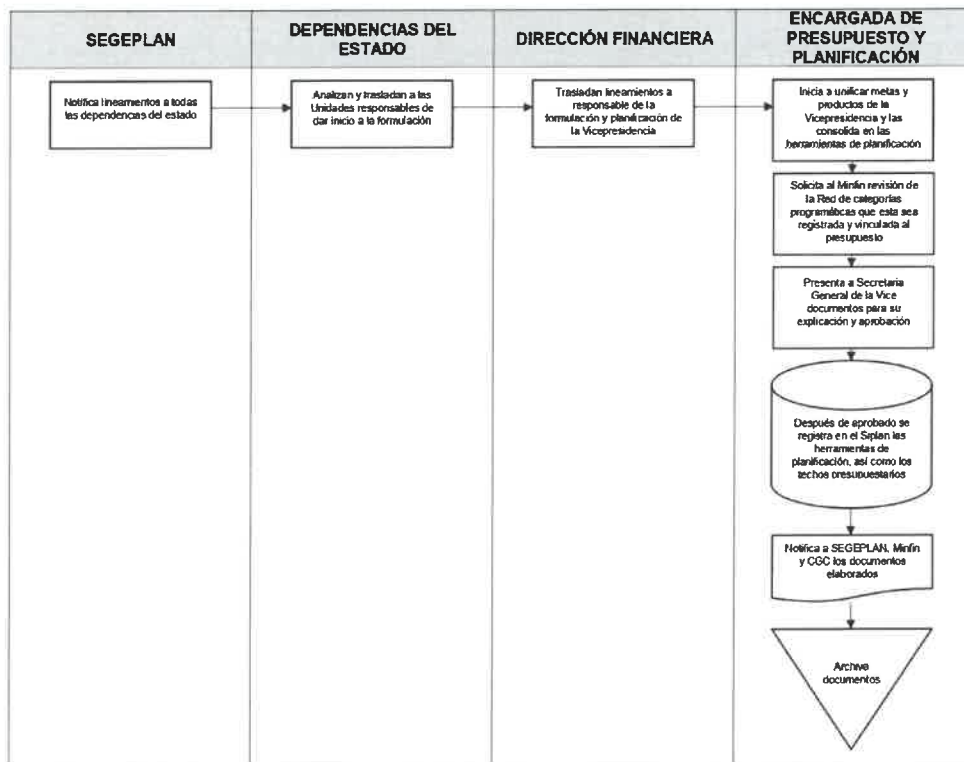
SEGEPLAN

DEPENDENCIAS DEL ESTADO

DIRECCIÓN FINANCIERA

ENCARGADA DE PRESUPUESTO Y PLANIFICACIÓN

Notifica lineamentos a todas las dependencias del estado

Analizan y trasladan a las Unidades responsables de dar inicio a la formulación

Trasladan lineamientos a responsable de la formulación y planificación de la Vicepresidencia

Inicia a unificar metas y productos de la Vicepresidencia y las consolida en las herramientas de planificación

Solicita al Minfin revisión de la Red de categorías programáticas que esta sea registrada y vinculada al presupuesto

Presenta a Secretaria General de la Vice documentos para su explicación y aprobación

Después de aprobado se registra en el Siplan las herramientas de planificación, así como los techos presupuestarios

Notifica a SEGEPLAN, Minfin y CGC los documentos elaborados

Archivo documentos